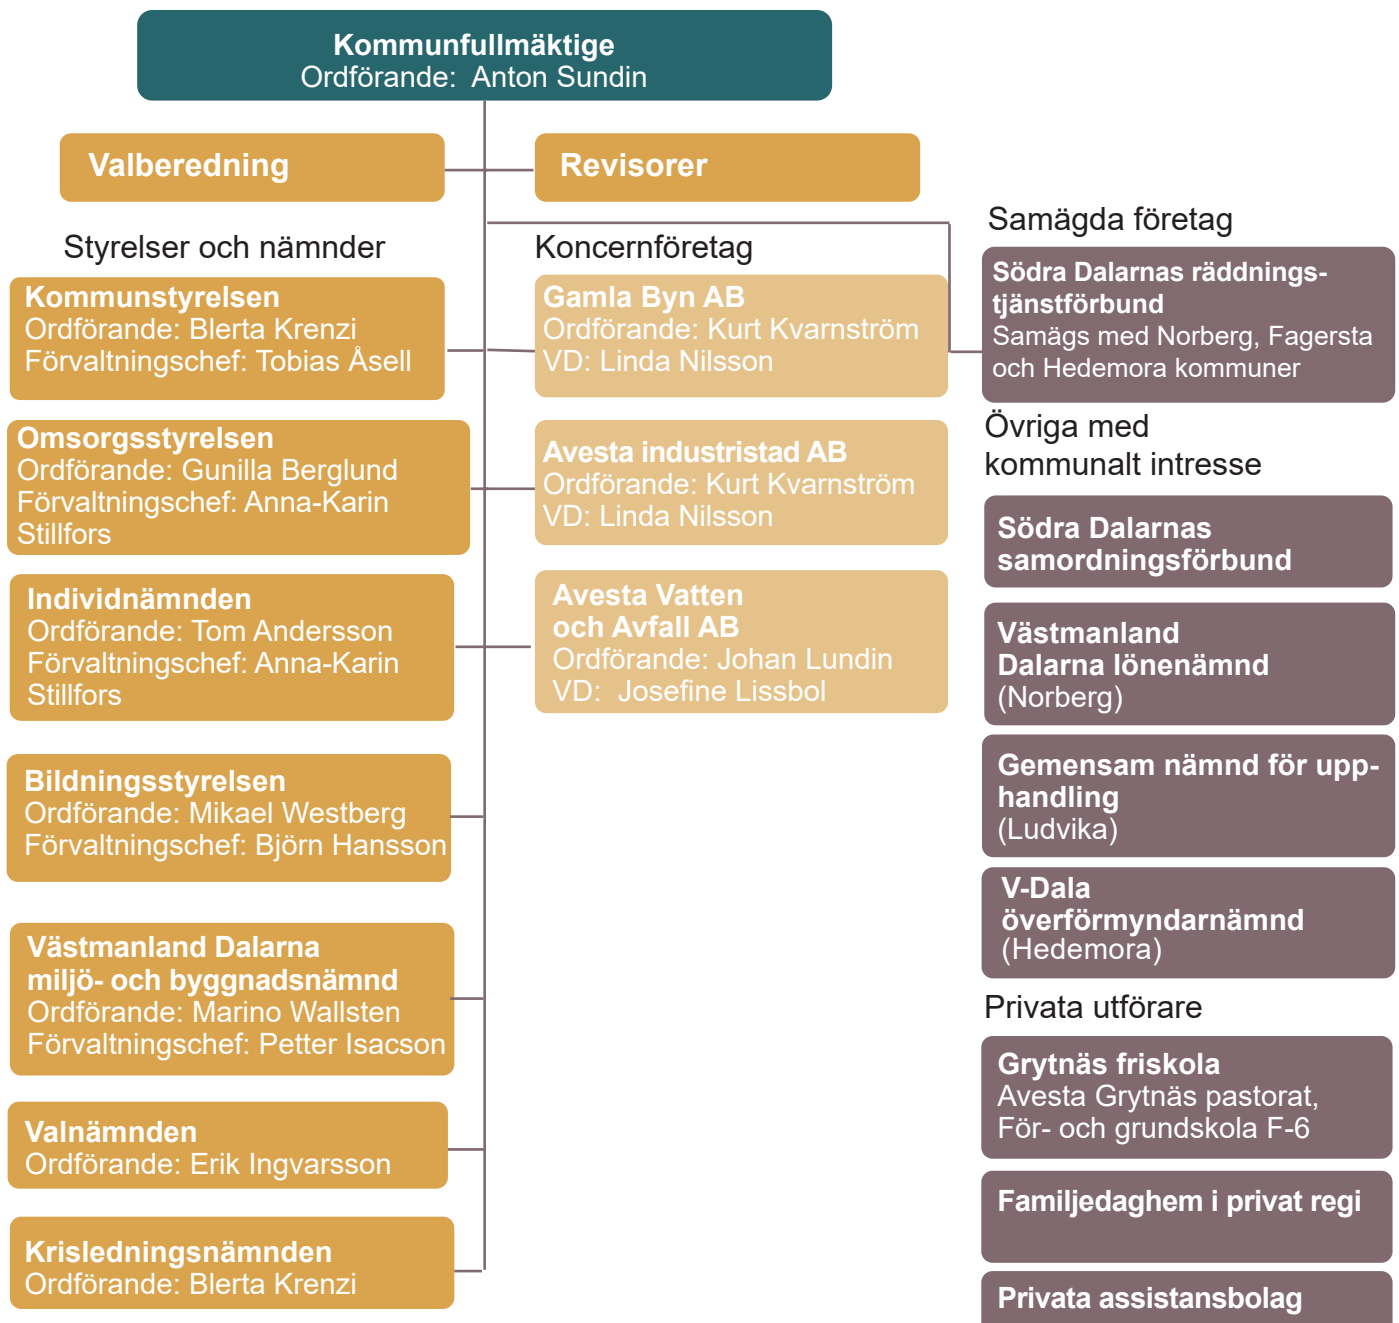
Kommunfullmäktige
Ordförande: Anton Sundin

Valberedning

Revisorer

Styrelser och nämnder

Kommunstyrelsen
Ordförande: Blerta Krenzi
Förvaltningschef: Tobias Åsell

Omsorgsstyrelsen
Ordförande: Gunilla Berglund
Förvaltningschef: Anna-Karin Stillfors

Individnämnden
Ordförande: Tom Andersson
Förvaltningschef: Anna-Karin Stillfors

Bildningsstyrelsen
Ordförande: Mikael Westberg
Förvaltningschef: Björn Hansson

Västmanland Dalarna miljö- och byggnadsnämnd
Ordförande: Marino Wallsten
Förvaltningschef: Petter Isacson

Valnämnden
Ordförande: Erik Ingvarsson

Krisledningsnämnden
Ordförande: Blerta Krenzi

Koncernföretag

Gamla Byn AB
Ordförande: Kurt Kvarnström
VD: Linda Nilsson

Avesta industristad AB
Ordförande: Kurt Kvarnström
VD: Linda Nilsson

Avesta Vatten och Avfall AB
Ordförande: Johan Lundin
VD: Josefine Lissbol

Samägda företag

Södra Dalarnas räddningstjänstförbund
Samägs med Norberg, Fagersta och Hedemora kommuner

Övriga med kommunalt intresse

Södra Dalarnas samordningsförbund

Västmanland Dalarna lönenämnd
(Norberg)

Gemensam nämnd för upphandling
(Ludvika)

V-Dala överförmyndarnämnd
(Hedemora)

Privata utförare

Grytnäs friskola
Avesta Grytnäs pastorat,
För- och grundskola F-6

Familjedaghem i privat regi

Privata assistansbolag